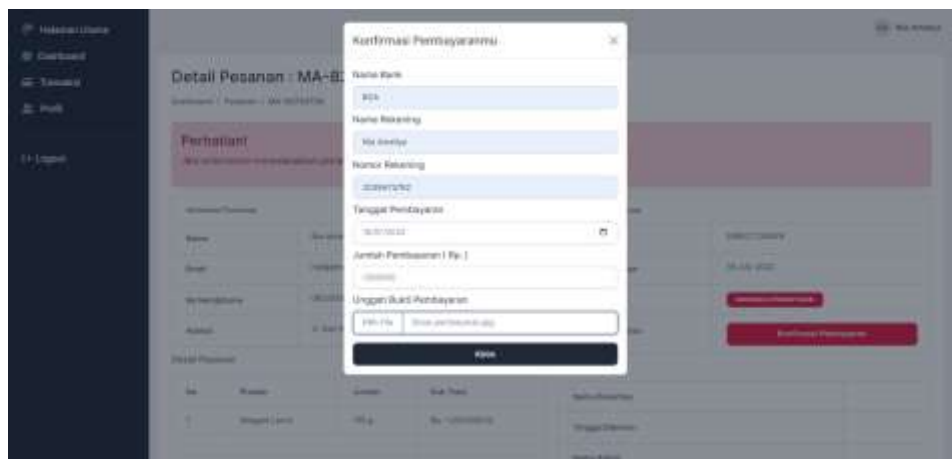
Halaman Utama
Dashboard
Transaksi
Profil
Logout

Detail Pesanan : MA-8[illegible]
Dashboard / Pesanan / MA-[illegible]

Perhatian!
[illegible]

Konfirmasi Pembayaranmu ×

Nama Bank
BCA
Nama Rekening
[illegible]
Nomor Rekening
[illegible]
Tanggal Pembayaran
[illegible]
Jumlah Pembayaran ( Rp. )
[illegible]
Unggah Bukti Pembayaran
Pilih File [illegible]
Kirim

Konfirmasi Pembayaran